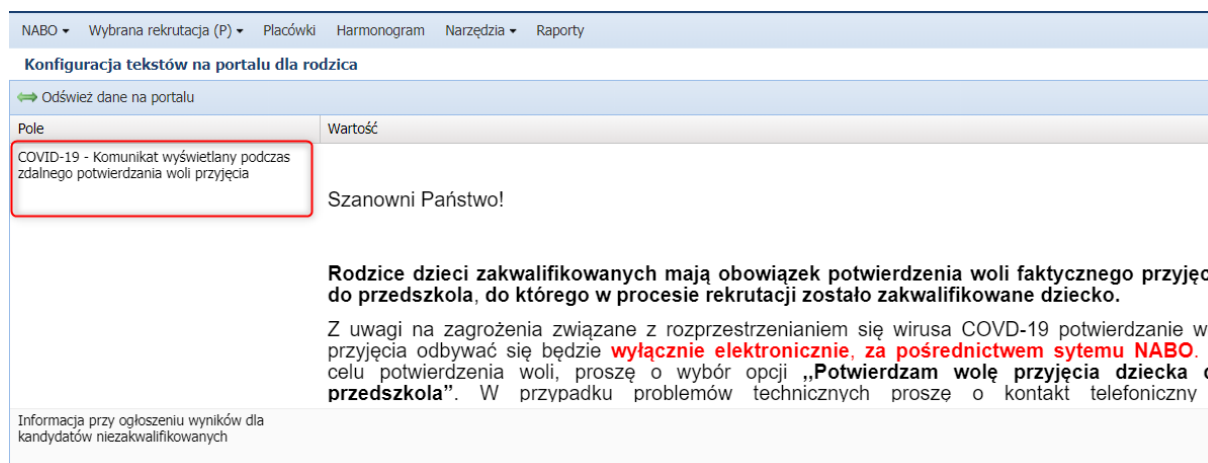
NABO ▾ Wybrana rekrutacja (P) ▾ Placówki Harmonogram Narzędzia ▾ Raporty

Konfiguracja tekstów na portalu dla rodzica

Odśwież dane na portalu

| Pole | Wartość |
|---|---|
| COVID-19 - Komunikat wyświetlany podczas zdalnego potwierdzania woli przyjęcia | Szanowni Państwo! **Rodzice dzieci zakwalifikowanych mają obowiązek potwierdzenia woli faktycznego przyję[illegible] do przedszkola, do którego w procesie rekrutacji zostało zakwalifikowane dziecko.** Z uwagi na zagrożenia związane z rozprzestrzenianiem się wirusa COVD-19 potwierdzanie w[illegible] przyjęcia odbywać się będzie **wyłącznie elektronicznie, za pośrednictwem sytemu NABO**. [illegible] celu potwierdzenia woli, proszę o wybór opcji **,,Potwierdzam wolę przyjęcia dziecka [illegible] przedszkola"**. W przypadku problemów technicznych proszę o kontakt telefoniczny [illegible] |
| Informacja przy ogłoszeniu wyników dla kandydatów niezakwalifikowanych | |